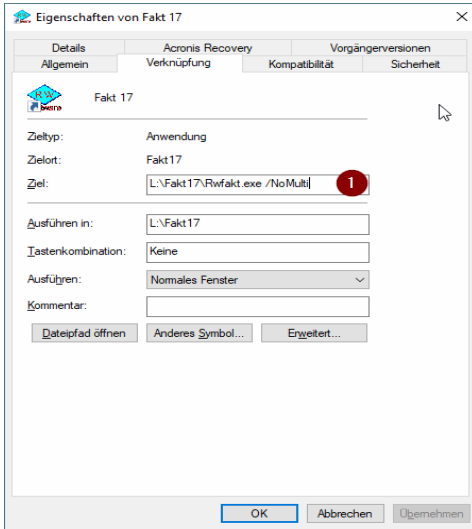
Eigenschaften von Fakt 17

Details
Acronis Recovery
Vorgängerversionen
Allgemein
Verknüpfung
Kompatibilität
Sicherheit

RW
Fakt 17

Zieltyp: Anwendung
Zielort: Fakt17
Ziel: L:\Fakt17\Rwfakt.exe /NoMulti
1

Ausführen in: L:\Fakt17
Tastenkombination: Keine
Ausführen: Normales Fenster
Kommentar:

Dateipfad öffnen
Anderes Symbol...
Erweitert...

OK
Abbrechen
Übernehmen